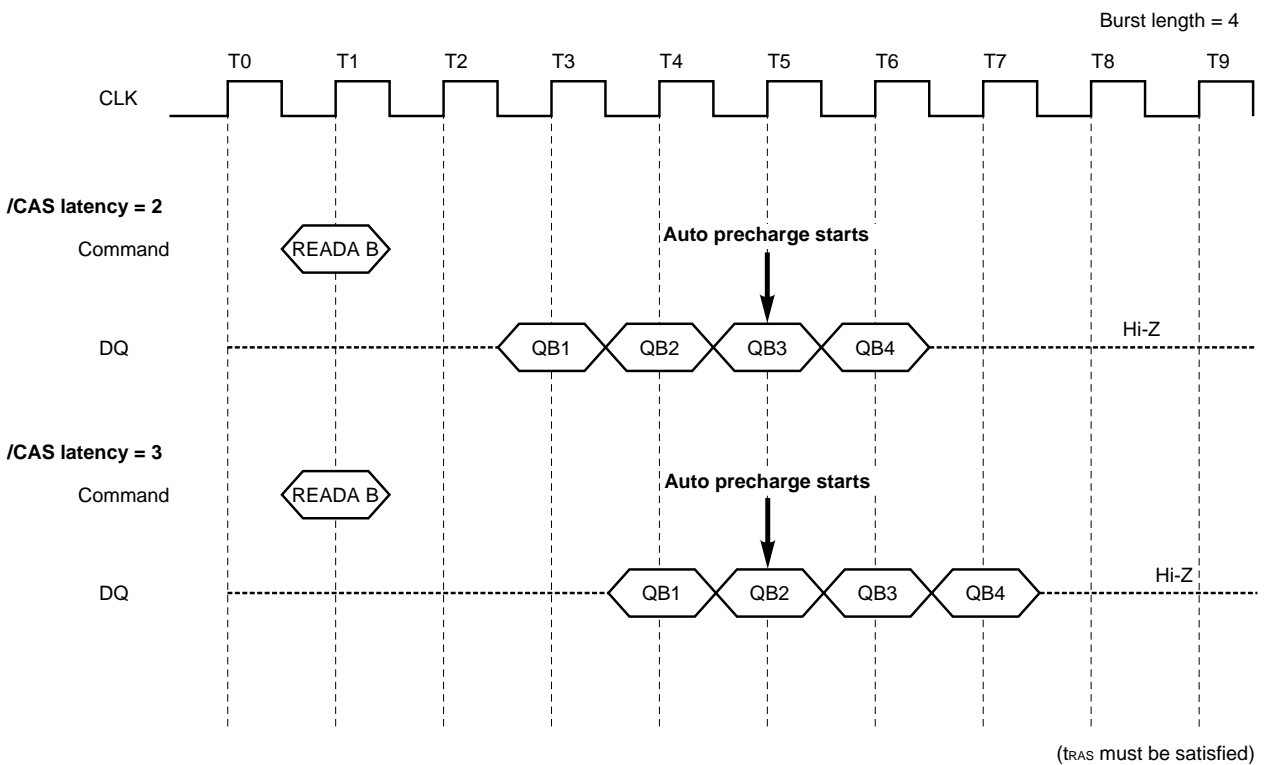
Burst length = 4

T0 T1 T2 T3 T4 T5 T6 T7 T8 T9

CLK

/CAS latency = 2

Command READA B

Auto precharge starts

DQ QB1 QB2 QB3 QB4 Hi-Z

/CAS latency = 3

Command READA B

Auto precharge starts

DQ QB1 QB2 QB3 QB4 Hi-Z

($t_{RAS}$ must be satisfied)